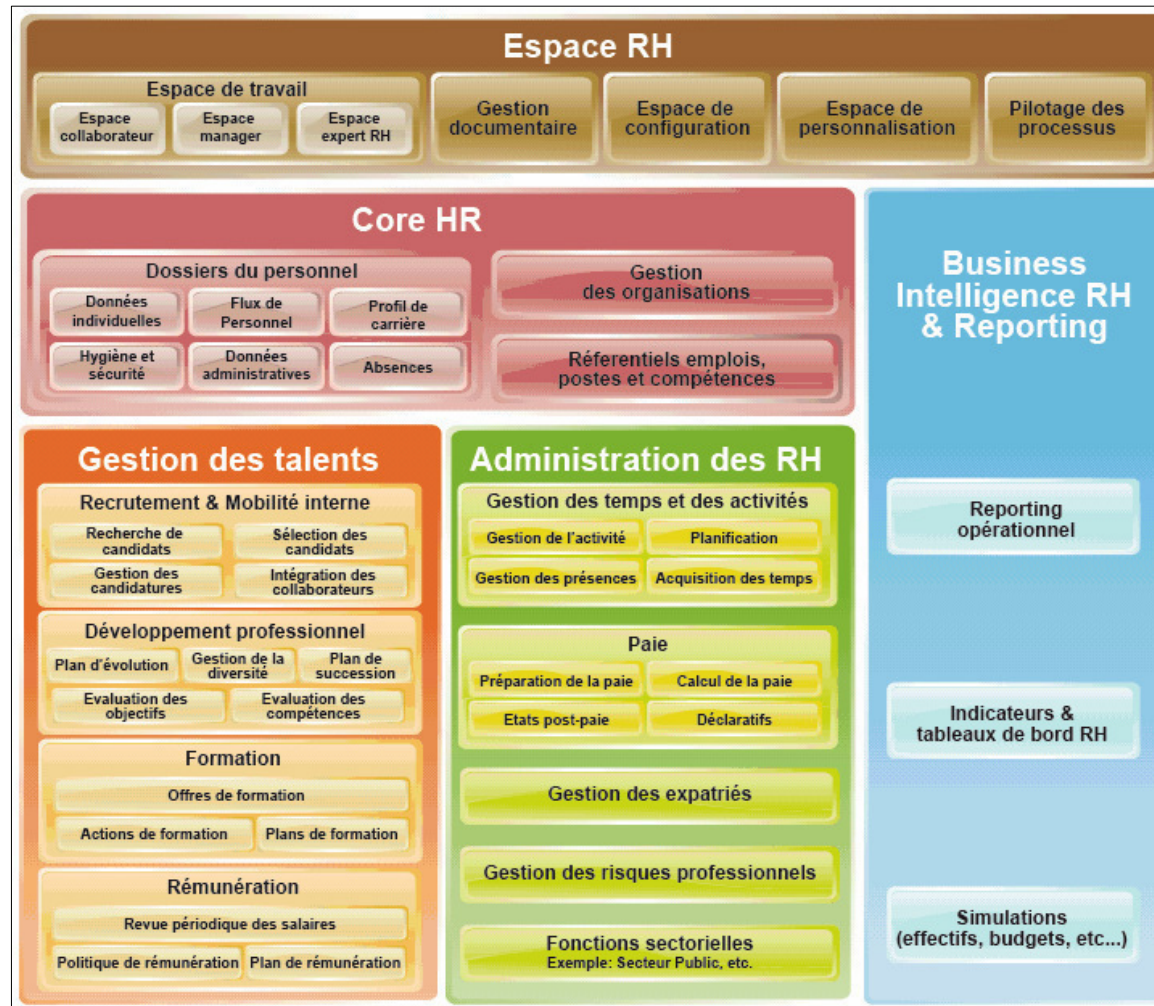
Espace RH

Espace de travail

Espace collaborateur

Espace manager

Espace expert RH

Gestion documentaire

Espace de configuration

Espace de personnalisation

Pilotage des processus

Core HR

Dossiers du personnel

Données individuelles

Flux de Personnel

Profil de carrière

Hygiène et sécurité

Données administratives

Absences

Gestion des organisations

Réferentiels emplois, postes et compétences

Business Intelligence RH & Reporting

Gestion des talents

Recrutement & Mobilité interne

Recherche de candidats

Sélection des candidats

Gestion des candidatures

Intégration des collaborateurs

Développement professionnel

Plan d'évolution

Gestion de la diversité

Plan de succession

Evaluation des objectifs

Evaluation des compétences

Formation

Offres de formation

Actions de formation

Plans de formation

Rémunération

Revue périodique des salaires

Politique de rémunération

Plan de rémunération

Administration des RH

Gestion des temps et des activités

Gestion de l'activité

Planification

Gestion des présences

Acquisition des temps

Paie

Préparation de la paie

Calcul de la paie

Etats post-paie

Déclaratifs

Gestion des expatriés

Gestion des risques professionnels

Fonctions sectorielles
Exemple: Secteur Public, etc.

Reporting opérationnel

Indicateurs & tableaux de bord RH

Simulations (effectifs, budgets, etc...)